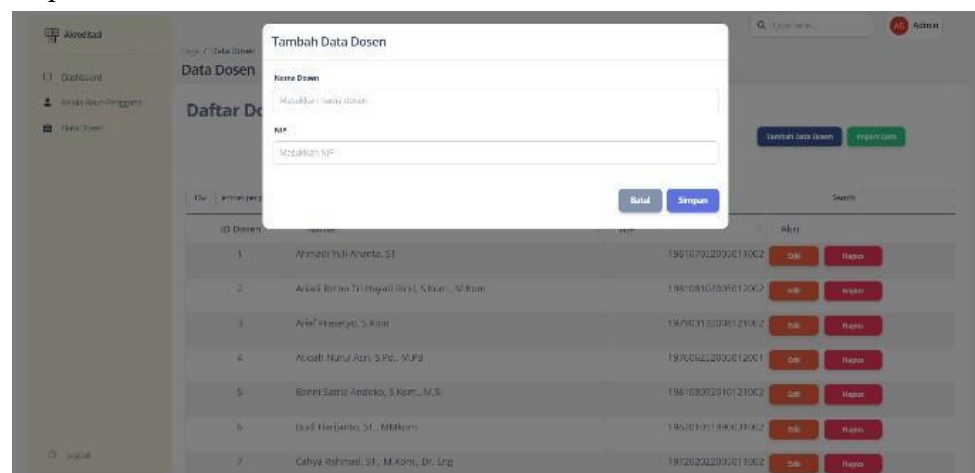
Akreditasi

Dashboard

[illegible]

Data Dosen

Logout

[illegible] / Data Dosen

Data Dosen

Daftar Do

Q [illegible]

AD Admin

Tambah Data Dosen

Import Data

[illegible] entries per page

Search

ID Dosen

Nama

NIP

Aksi

Tambah Data Dosen

Nama Dosen

Masukkan nama dosen

NIP

Masukkan NIP

Batal

Simpan

| ID Dosen | Nama | NIP | Aksi |
|---|---|---|---|
| 1 | Ahmadi Yuli Ananta, ST. | 1981070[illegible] | Edit Hapus |
| 2 | Ariadi Retno Tri Hayati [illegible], S.Kom., M.Kom. | 1981081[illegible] | Edit Hapus |
| 3 | Arief Prasetyo, S.Kom. | 1979031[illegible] | Edit Hapus |
| 4 | Atiqah Nurul Asri, S.Pd., M.Pd. | 1976062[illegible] | Edit Hapus |
| 5 | Banni Satria Andoko, S.Kom., M.S. | 1981080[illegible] | Edit Hapus |
| 6 | Budi Harijanto, ST., MMkom. | 1962010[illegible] | Edit Hapus |
| 7 | Cahya Rahmad, ST., M.Kom., Dr. Eng. | 1972020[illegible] | Edit Hapus |